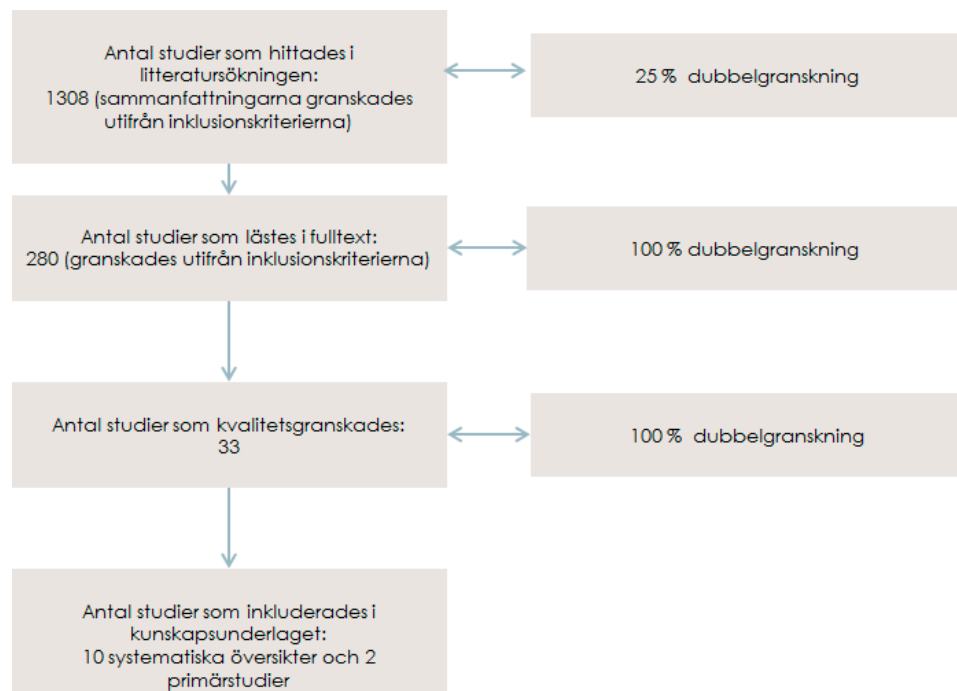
Antal studier som hittades i litteratursökningen:
1308 (sammanfattningarna granskades utifrån inklusionskriterierna)

25 % dubbelgranskning

Antal studier som lästes i fulltext:
280 (granskades utifrån inklusionskriterierna)

100 % dubbelgranskning

Antal studier som kvalitetsgranskades:
33

100 % dubbelgranskning

Antal studier som inkluderades i kunskapsunderlaget:
10 systematiska översikter och 2 primärstudier